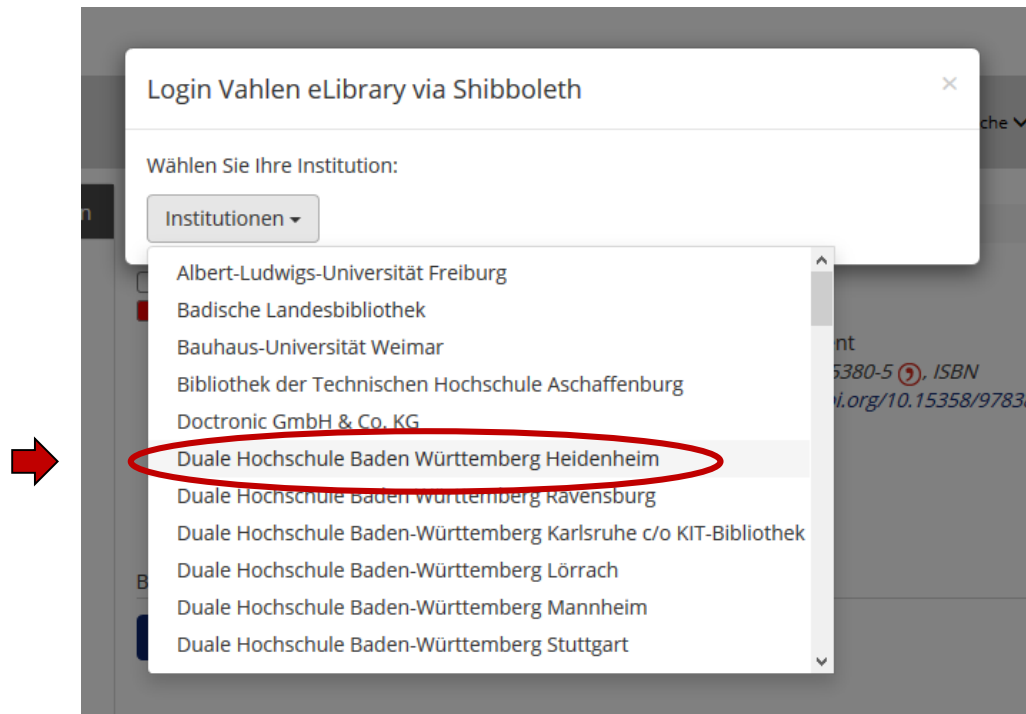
Login Vahlen eLibrary via Shibboleth

×

Wählen Sie Ihre Institution:

Institutionen ▾

Albert-Ludwigs-Universität Freiburg
Badische Landesbibliothek
Bauhaus-Universität Weimar
Bibliothek der Technischen Hochschule Aschaffenburg
Doctronic GmbH & Co. KG
Duale Hochschule Baden Württemberg Heidenheim
Duale Hochschule Baden Württemberg Ravensburg
Duale Hochschule Baden-Württemberg Karlsruhe c/o KIT-Bibliothek
Duale Hochschule Baden-Württemberg Lörrach
Duale Hochschule Baden-Württemberg Mannheim
Duale Hochschule Baden-Württemberg Stuttgart

che
n
nt
5380-5, ISBN
i.org/10.15358/9783
B